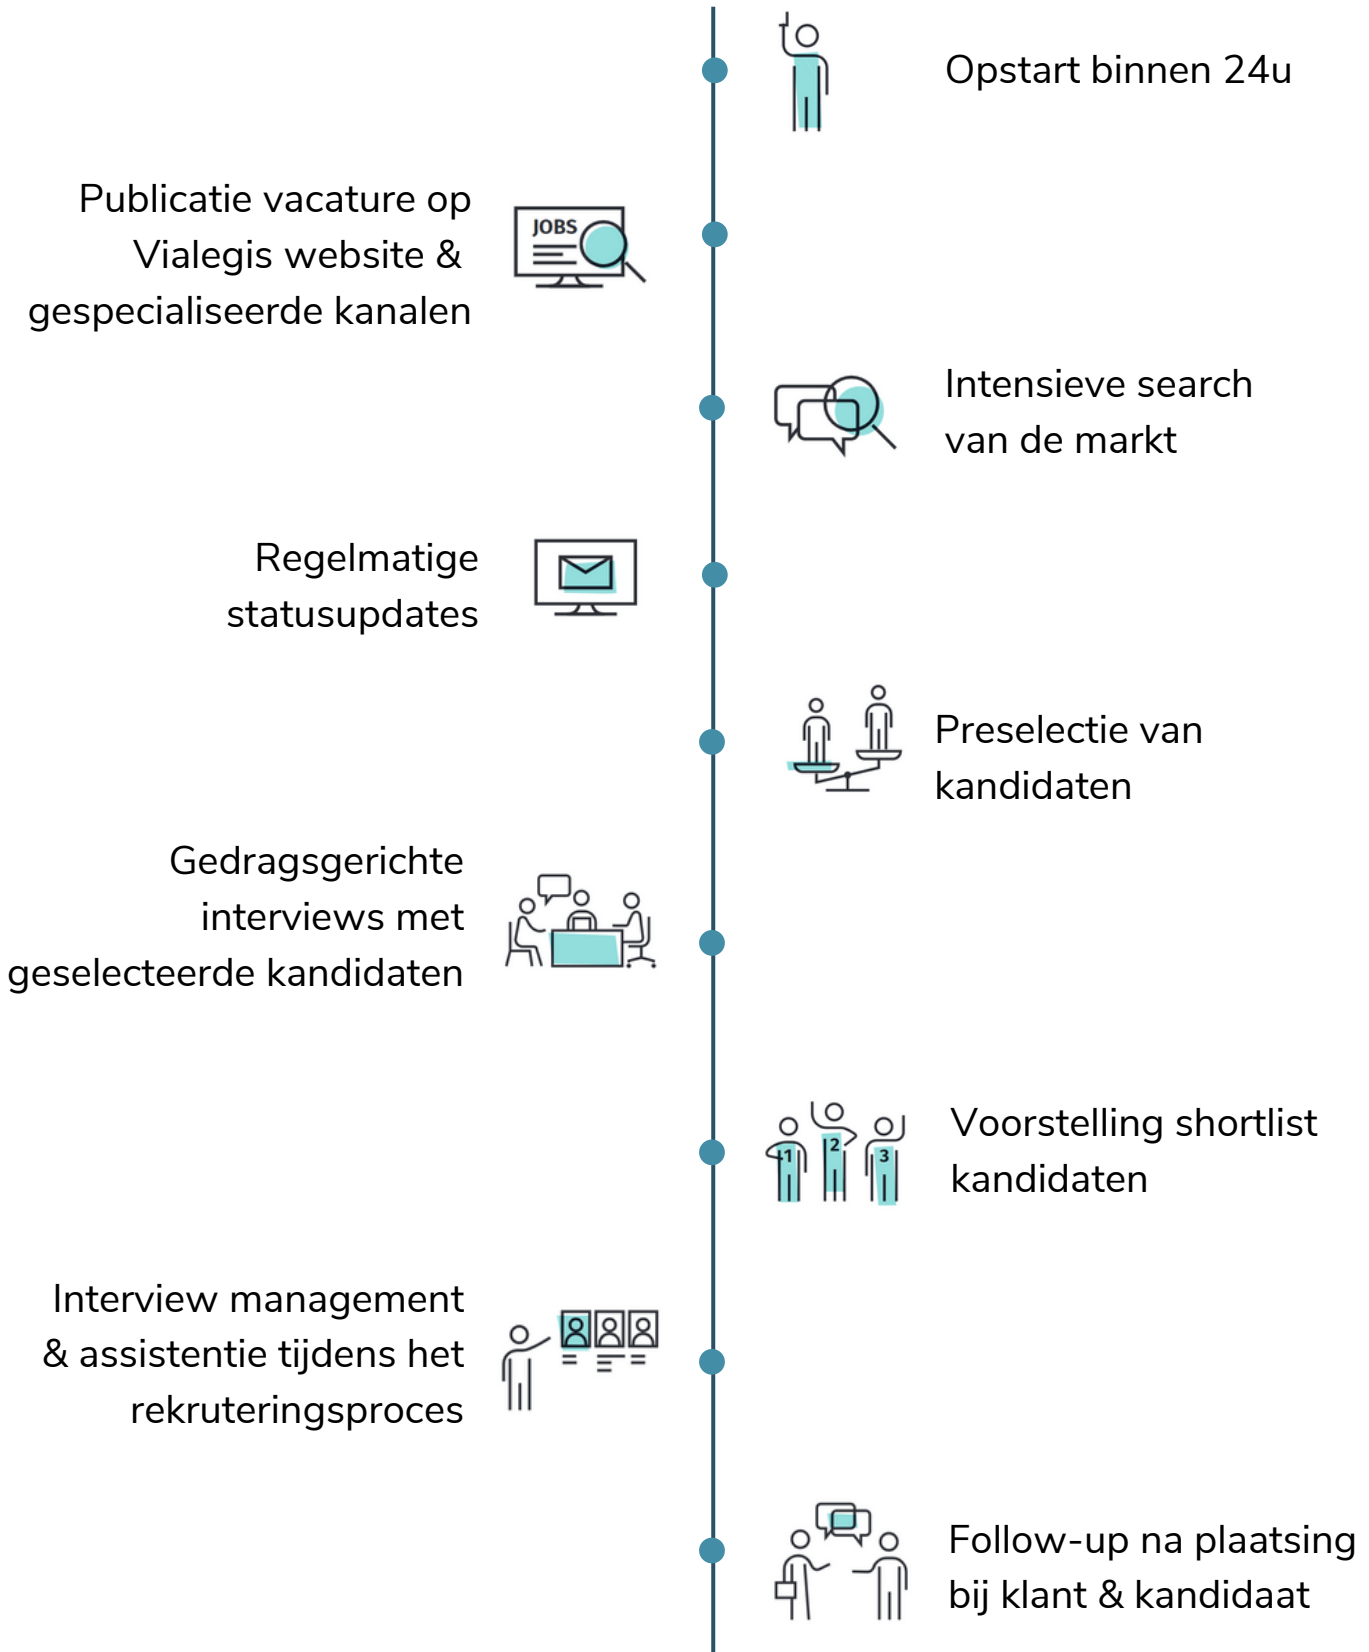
Opstart binnen 24u

Publicatie vacature op Vialegis website & gespecialiseerde kanalen

JOBS

Intensieve search van de markt

Regelmatige statusupdates

Preselectie van kandidaten

Gedragsgerichte interviews met geselecteerde kandidaten

Voorstelling shortlist kandidaten

1

2

3

Interview management & assistentie tijdens het rekruteringsproces

Follow-up na plaatsing bij klant & kandidaat